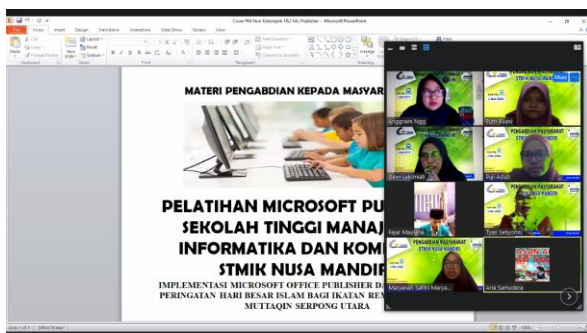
Cover PM Nusi Kelompok 1&2 Ms Publisher – Microsoft PowerPoint

File Home Insert Design Transitions Animations Slide Show Review View

Paste Cut Copy Format Painter Clipboard New Slide Layout Reset Section Slides Font Paragraph Text Direction Align Text Convert to SmartArt Drawing Arrange

MATERI PENGABDIAN KEPADA MASYAR

PELATIHAN MICROSOFT PU
SEKOLAH TINGGI MANAJ
INFORMATIKA DAN KOM
STMIK NUSA MANDIR

IMPLEMENTASI MICROSOFT OFFICE PUBLISHER DA
PERINGATAN HARI BESAR ISLAM BAGI IKATAN REM
MUTTAQIN SERPONG UTARA

Anggraini Ngg
Fuzi Rusni
Dewi Lukmasari
Puji Astuti
Fajar Maulana
Tyas Setiyorini
Maryanah Safitri Marya...
Aria Samudera

PENGABDIAN MASYARAKAT
STMIK NUSA MANDIRI

Slide 1 of 1 Office Theme 100%